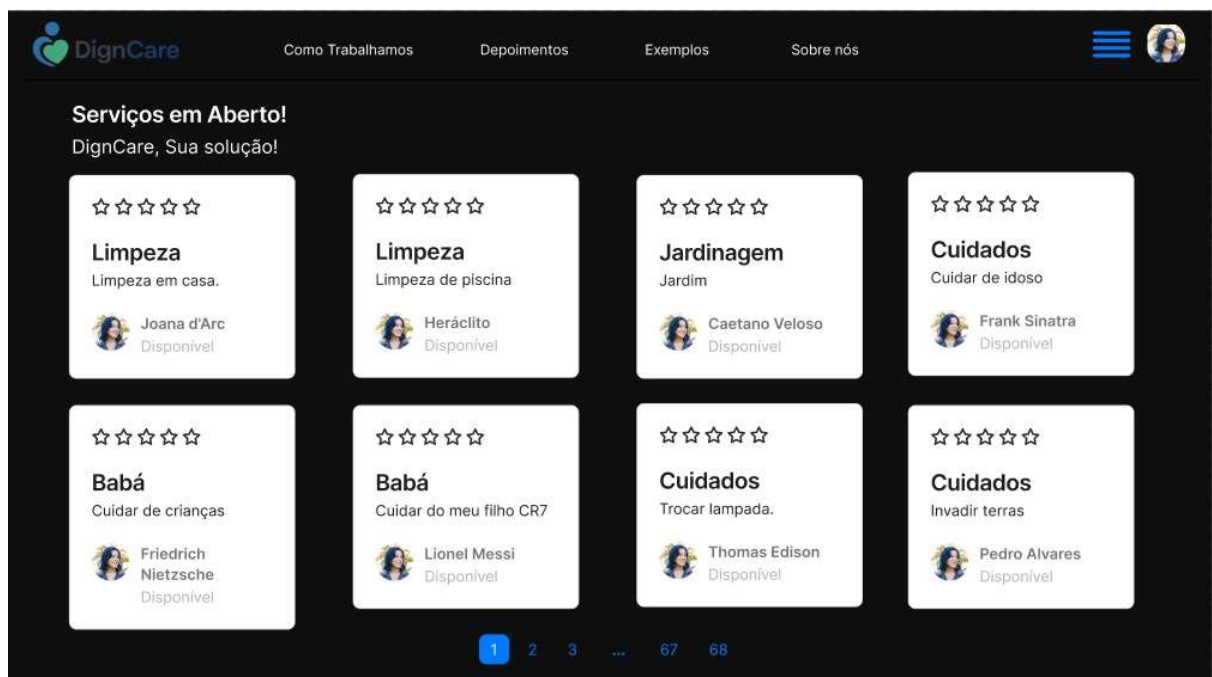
DignCare

Como Trabalhamos

Depoimentos

Exemplos

Sobre nós

Serviços em Aberto!

DignCare, Sua solução!

☆☆☆☆☆

Limpeza

Limpeza em casa.

Joana d'Arc

Disponível

☆☆☆☆☆

Limpeza

Limpeza de piscina

Heráclito

Disponível

☆☆☆☆☆

Jardinagem

Jardim

Caetano Veloso

Disponível

☆☆☆☆☆

Cuidados

Cuidar de idoso

Frank Sinatra

Disponível

☆☆☆☆☆

Babá

Cuidar de crianças

Friedrich Nietzsche

Disponível

☆☆☆☆☆

Babá

Cuidar do meu filho CR7

Lionel Messi

Disponível

☆☆☆☆☆

Cuidados

Trocar lampada.

Thomas Edison

Disponível

☆☆☆☆☆

Cuidados

Invadir terras

Pedro Alvares

Disponível

1 2 3 ... 67 68